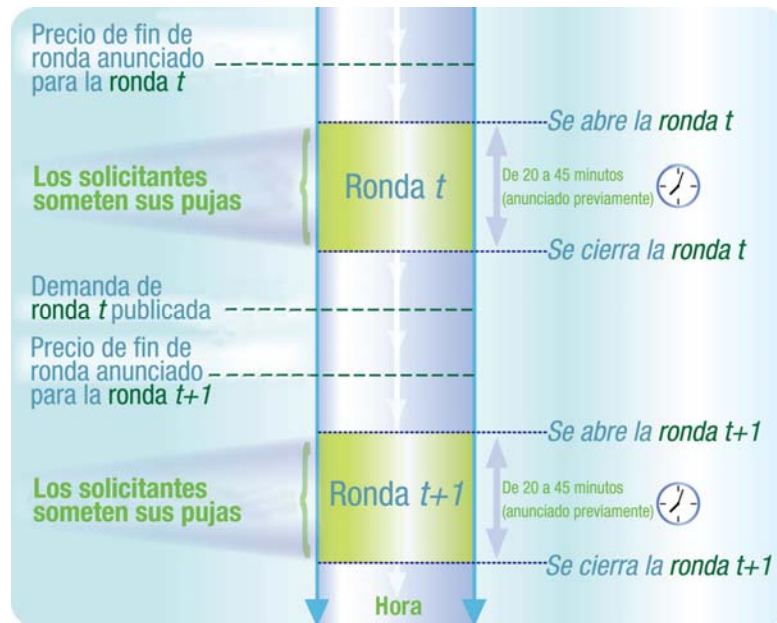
Precio de fin de ronda anunciado para la ronda $t$

Se abre la ronda $t$

Los solicitantes someten sus pujas

Ronda $t$

De 20 a 45 minutos (anunciado previamente)

Se cierra la ronda $t$

Demanda de ronda $t$ publicada

Precio de fin de ronda anunciado para la ronda $t+1$

Se abre la ronda $t+1$

Los solicitantes someten sus pujas

Ronda $t+1$

De 20 a 45 minutos (anunciado previamente)

Se cierra la ronda $t+1$

Hora